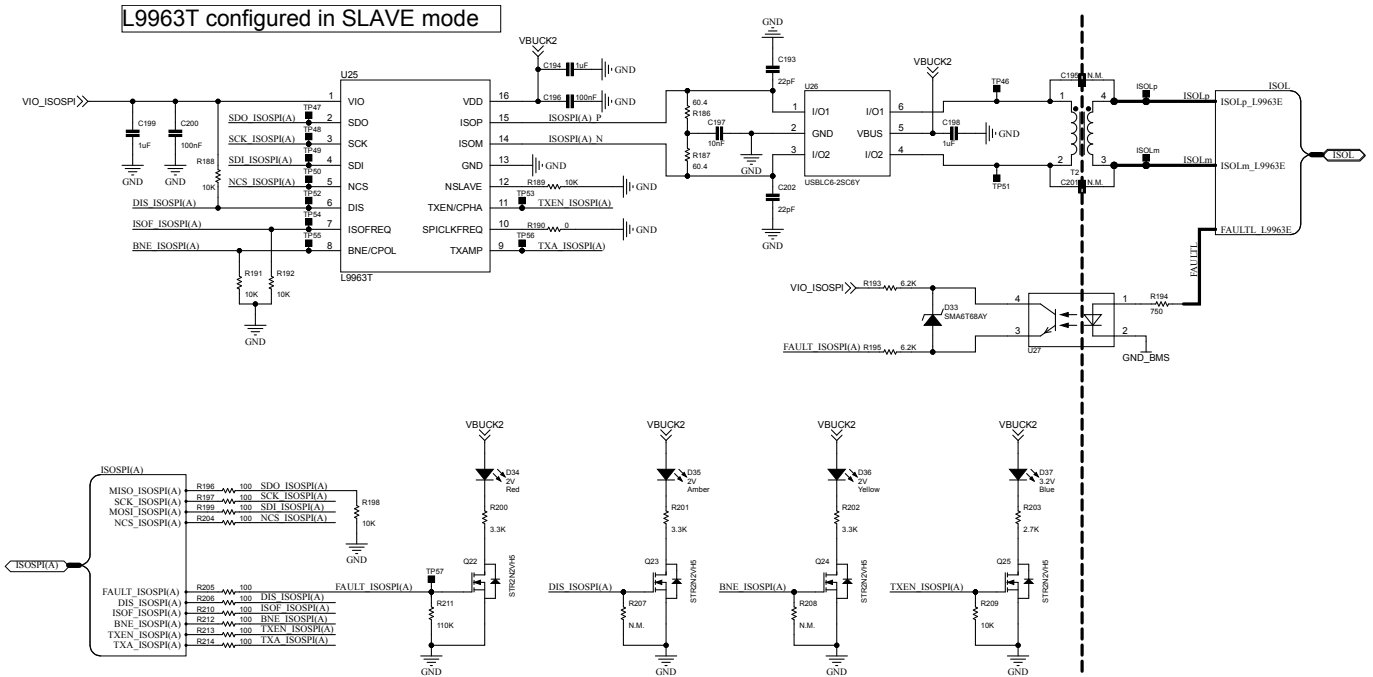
L9963T configured in SLAVE mode

VIO_ISOSPI
C199 1uF GND
C200 100nF GND
R188 10K
U25
1 VIO
SDO_ISOSPI(A) TP47 2 SDO
SCK_ISOSPI(A) TP48 3 SCK
SDI_ISOSPI(A) TP49 4 SDI
NCS_ISOSPI(A) TP50 5 NCS
DIS_ISOSPI(A) TP52 6 DIS
ISOF_ISOSPI(A) TP54 7 ISOFREQ
BNE_ISOSPI(A) TP55 8 BNE/CPOL
R191 10K R192 10K
GND
L9963T
VBUCK2
C194 1uF GND
C196 100nF GND
16 VDD
15 ISOP ISOSPI(A)_P
14 ISOM ISOSPI(A)_N
13 GND GND
12 NSLAVE R189 10K GND
11 TXEN/CPHA TP53 TXEN_ISOSPI(A)
10 SPICLKFREQ R190 0 GND
9 TXAMP TP56 TXA_ISOSPI(A)
GND
C193 22pF
60.4 R186
C197 10nF
GND
R187 60.4
C202 22pF
U26
1 I/O1
2 GND
3 I/O2
USBLC6-2SC6Y
I/O1 6
VBUS 5
I/O2 4
VBUCK2
TP46
C198 1uF GND
TP51
C195 N.M.
1 4
2 3
T2
C201 N.M.
ISOLp
ISOLp
ISOLm
ISOLm
ISOL
ISOLp_L9963E
ISOLm_L9963E
ISOL
FAULTL_L9963E
FAULTL
VIO_ISOSPI R193 6.2K
D33 SMA6T68AY
FAULT_ISOSPI(A) R195 6.2K
4 3 U27 1 2
R194 750
GND_BMS

ISOSPI(A)
MISO_ISOSPI(A) R196 100 SDO_ISOSPI(A)
SCK_ISOSPI(A) R197 100 SCK_ISOSPI(A)
MOSI_ISOSPI(A) R199 100 SDI_ISOSPI(A)
NCS_ISOSPI(A) R204 100 NCS_ISOSPI(A)
R198 10K GND
ISOSPI(A)
FAULT_ISOSPI(A) R205 100
DIS_ISOSPI(A) R206 100 DIS_ISOSPI(A)
ISOF_ISOSPI(A) R210 100 ISOF_ISOSPI(A)
BNE_ISOSPI(A) R212 100 BNE_ISOSPI(A)
TXEN_ISOSPI(A) R213 100 TXEN_ISOSPI(A)
TXA_ISOSPI(A) R214 100 TXA_ISOSPI(A)

VBUCK2 D34 2V Red R200 3.3K Q22 STR2N2VH5 TP57 FAULT_ISOSPI(A) R211 110K GND
VBUCK2 D35 2V Amber R201 3.3K Q23 STR2N2VH5 DIS_ISOSPI(A) R207 N.M. GND
VBUCK2 D36 2V Yellow R202 3.3K Q24 STR2N2VH5 BNE_ISOSPI(A) R208 N.M. GND
VBUCK2 D37 3.2V Blue R203 2.7K Q25 STR2N2VH5 TXEN_ISOSPI(A) R209 10K GND